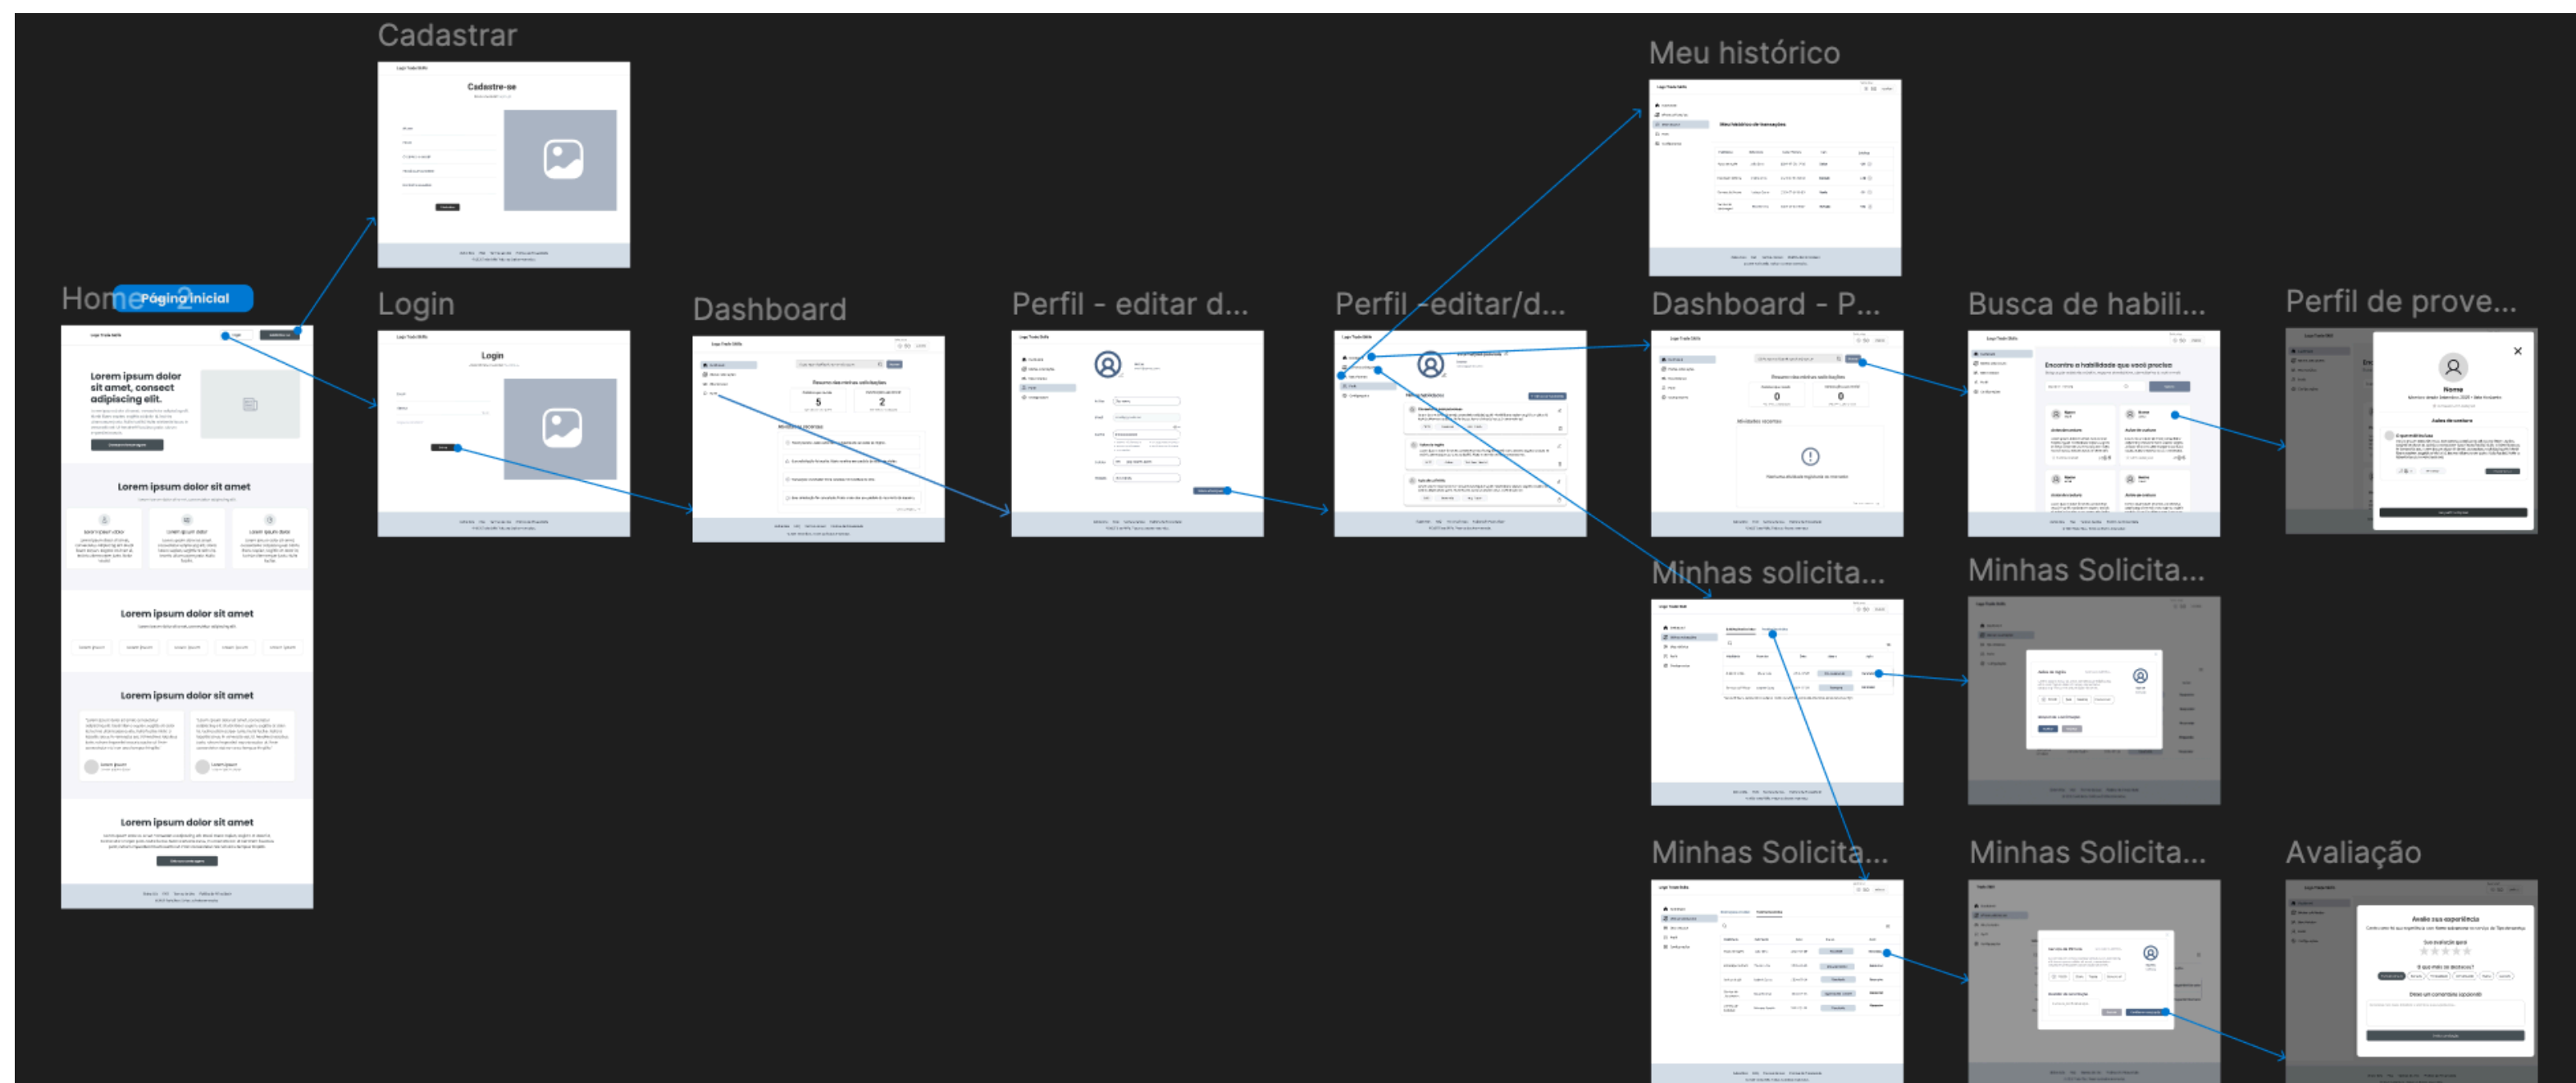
Cadastrar

Cadastre-se

Meu histórico

Meu histórico de transações

Home 2

Página inicial

Lorem ipsum dolor sit amet, consect adipiscing elit.

Lorem ipsum dolor sit amet

Lorem ipsum dolor sit amet

Lorem ipsum dolor sit amet

Lorem ipsum dolor sit amet

Login

Login

Dashboard

Resumo das minhas solicitações

5

2

Perfil - editar d...

Perfil -editar/d...

Dashboard - P...

0

0

Busca de habili...

Encontre a habilidade que você precisa

Perfil de prove...

Nome

Minhas solicita...

Minhas Solicita...

Minhas Solicita...

Minhas Solicita...

Avaliação

Avalie sua experiência